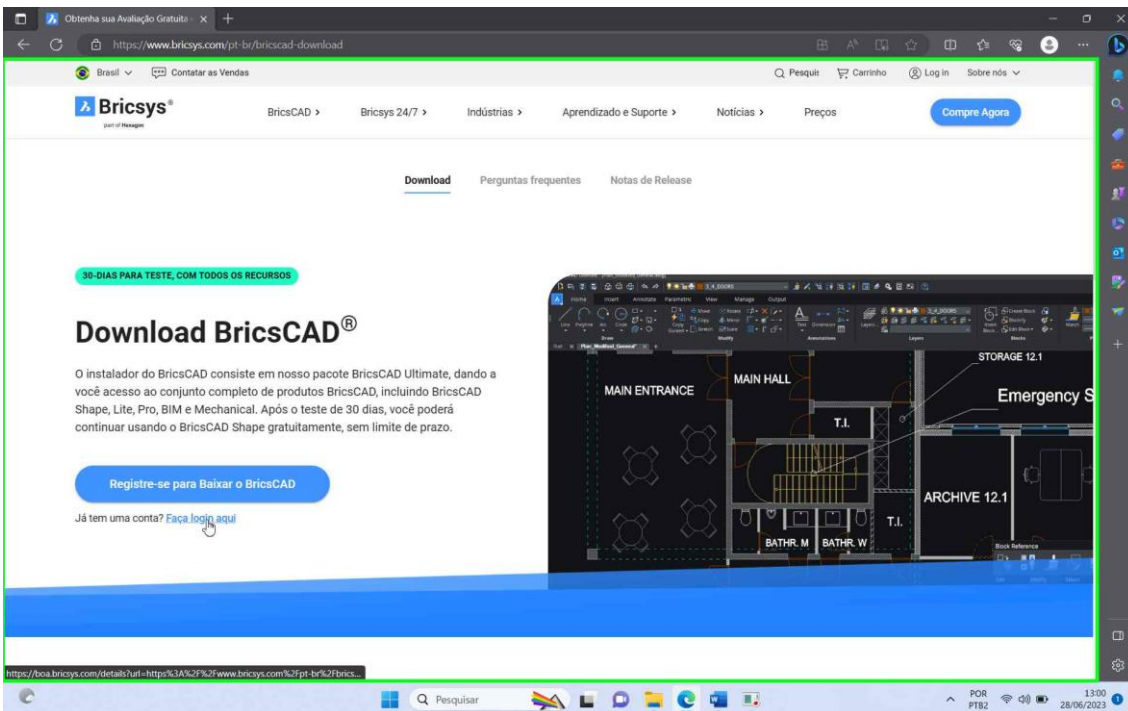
Obtenha sua Avaliação Gratuita

https://www.bricsys.com/pt-br/bricscad-download

Brasil Contatar as Vendas

Pesquis Carrinho Log in Sobre nós

Bricsys®
part of Hexagon

BricsCAD > Bricsys 24/7 > Indústrias > Aprendizado e Suporte > Notícias > Preços

Compre Agora

Download Perguntas frequentes Notas de Release

30-DIAS PARA TESTE, COM TODOS OS RECURSOS

Download BricsCAD®

O instalador do BricsCAD consiste em nosso pacote BricsCAD Ultimate, dando a você acesso ao conjunto completo de produtos BricsCAD, incluindo BricsCAD Shape, Lite, Pro, BIM e Mechanical. Após o teste de 30 dias, você poderá continuar usando o BricsCAD Shape gratuitamente, sem limite de prazo.

Registre-se para Baixar o BricsCAD

Já tem uma conta? Faça login aqui

Home Insert Annotate Parametric View Manage Output

MAIN ENTRANCE

MAIN HALL

STORAGE 12.1

Emergency S

T.I.

ARCHIVE 12.1

T.I.

BATHR. M BATHR. W

Block Reference

https://boa.bricsys.com/details?url=https%3A%2F%2Fwww.bricsys.com%2Fpt-br%2Fbrics...

Pesquisar

POR PTB2 13:00 28/06/2023